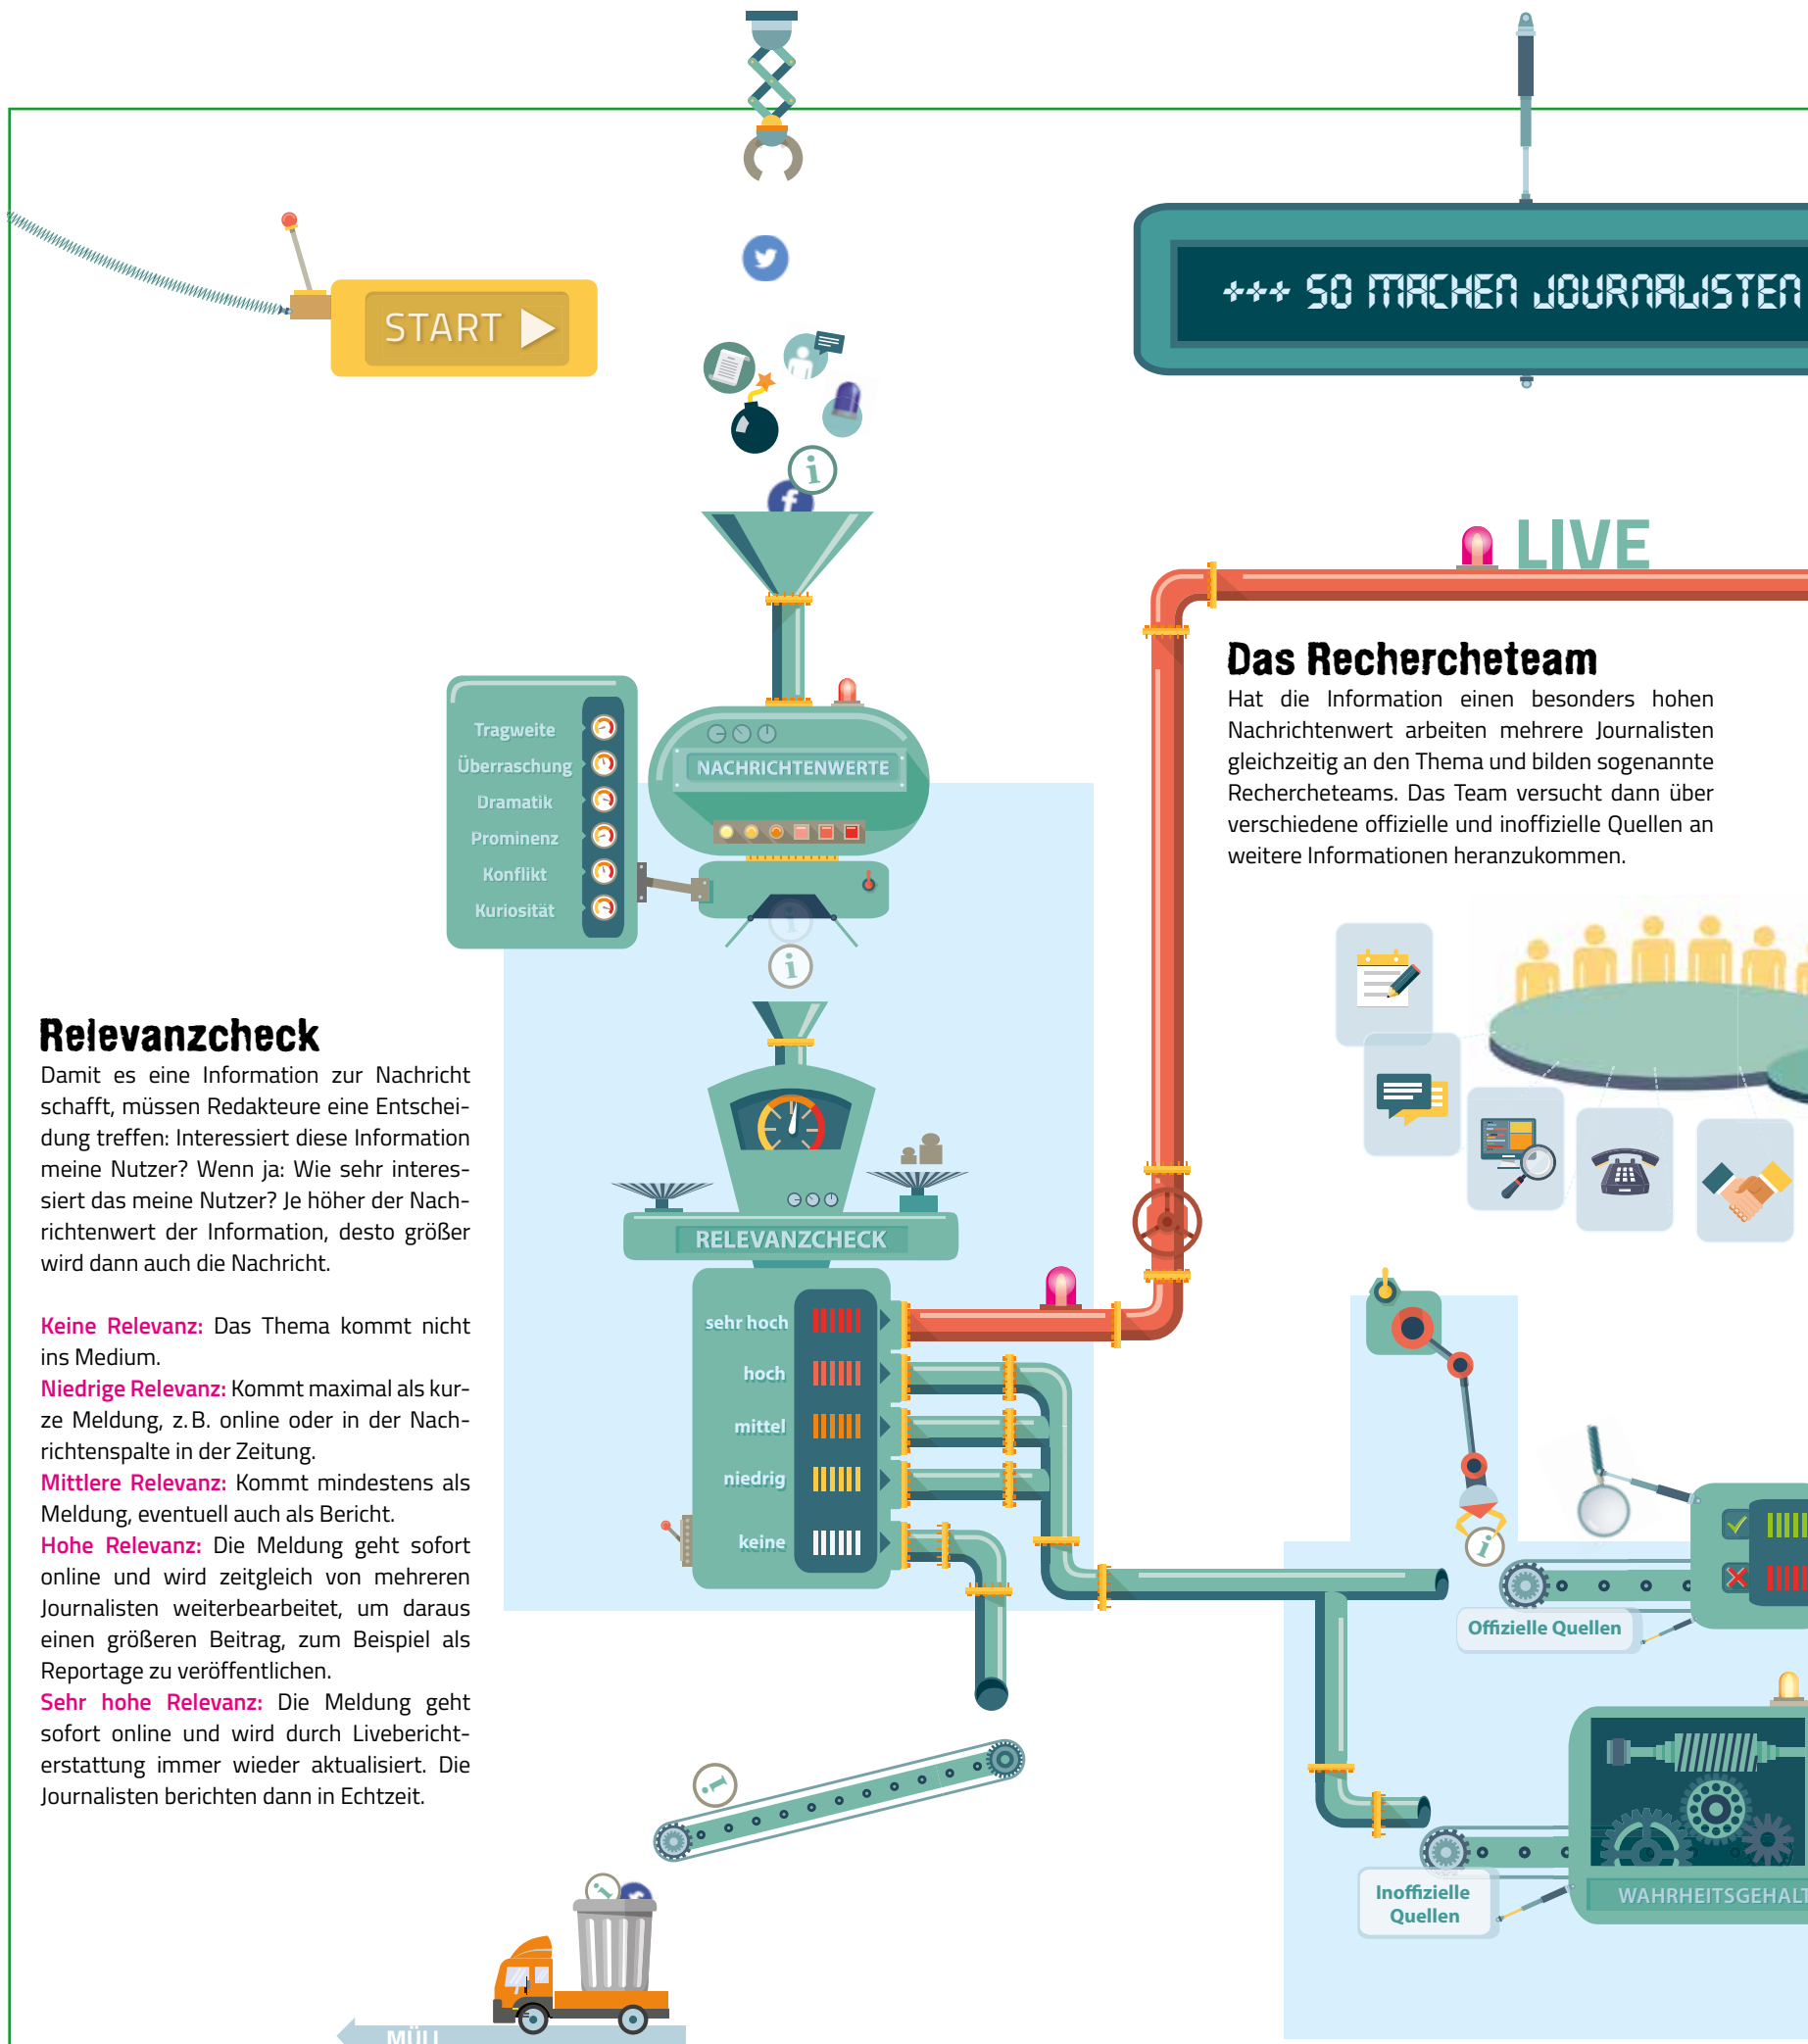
START

+++ SO MACHEN JOURNALISTEN

LIVE

Das Rechercheteam
Hat die Information einen besonders hohen Nachrichtenwert arbeiten mehrere Journalisten gleichzeitig an den Thema und bilden sogenannte Rechercheteams. Das Team versucht dann über verschiedene offizielle und inoffizielle Quellen an weitere Informationen heranzukommen.

Tragweite
Überraschung
Dramatik
Prominenz
Konflikt
Kuriosität

NACHRICHTENWERTE

Relevanzcheck
Damit es eine Information zur Nachricht schafft, müssen Redakteure eine Entscheidung treffen: Interessiert diese Information meine Nutzer? Wenn ja: Wie sehr interessiert das meine Nutzer? Je höher der Nachrichtenwert der Information, desto größer wird dann auch die Nachricht.

Keine Relevanz: Das Thema kommt nicht ins Medium.
Niedrige Relevanz: Kommt maximal als kurze Meldung, z. B. online oder in der Nachrichtenspalte in der Zeitung.
Mittlere Relevanz: Kommt mindestens als Meldung, eventuell auch als Bericht.
Hohe Relevanz: Die Meldung geht sofort online und wird zeitgleich von mehreren Journalisten weiterbearbeitet, um daraus einen größeren Beitrag, zum Beispiel als Reportage zu veröffentlichen.
Sehr hohe Relevanz: Die Meldung geht sofort online und wird durch Liveberichterstattung immer wieder aktualisiert. Die Journalisten berichten dann in Echtzeit.

RELEVANZCHECK

sehr hoch
hoch
mittel
niedrig
keine

Offizielle Quellen

Inoffizielle Quellen

WAHRHEITSGEHALT

MÜLL